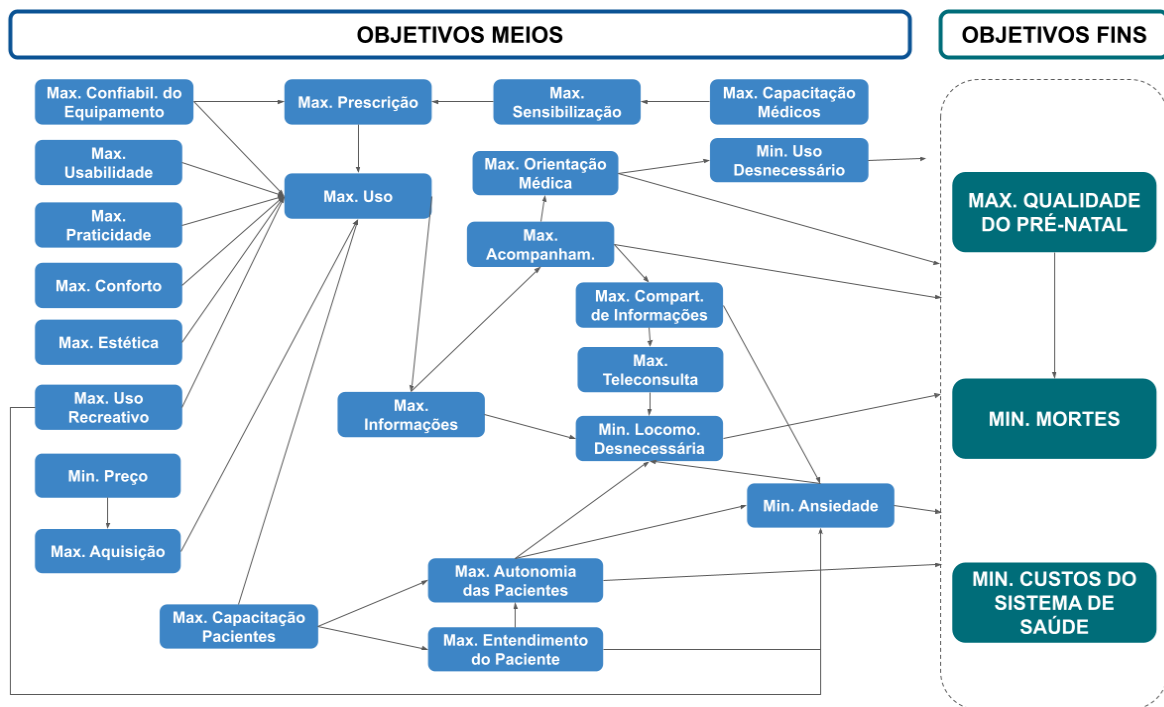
OBJETIVOS MEIOS

OBJETIVOS FINS

Max. Confiabil. do Equipamento

Max. Prescrição

Max. Sensibilização

Max. Capacitação Médicos

Max. Usabilidade

Max. Uso

Max. Orientação Médica

Min. Uso Desnecessário

Max. Praticidade

Max. Acompanham.

Max. Conforto

Max. Compart. de Informações

Max. Estética

Max. Teleconsulta

Max. Uso Recreativo

Max. Informações

Min. Locomo. Desnecessária

Min. Preço

Min. Ansiedade

Max. Aquisição

Max. Autonomia das Pacientes

Max. Capacitação Pacientes

Max. Entendimento do Paciente

MAX. QUALIDADE DO PRÉ-NATAL

MIN. MORTES

MIN. CUSTOS DO SISTEMA DE SAÚDE